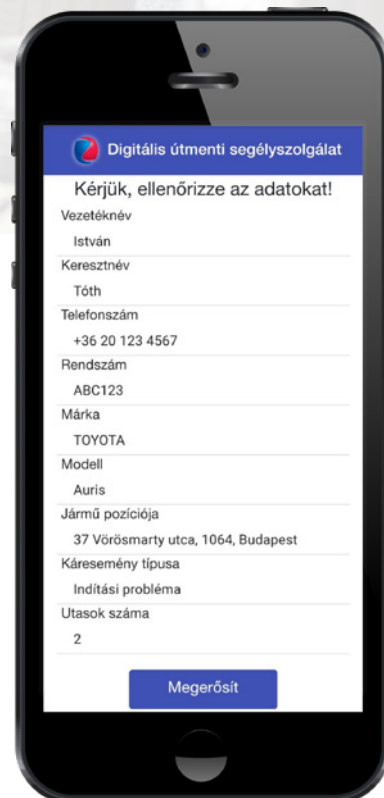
Digitális útmenti segélyszolgálat

Kérjük, ellenőrizze az adatokat!

Vezetéknév

István

Keresztnév

Tóth

Telefonszám

+36 20 123 4567

Rendszám

ABC123

Márka

TOYOTA

Modell

Auris

Jármű pozíciója

37 Vörösmarty utca, 1064, Budapest

Káresemény típusa

Indítási probléma

Utasok száma

2

Megerősít